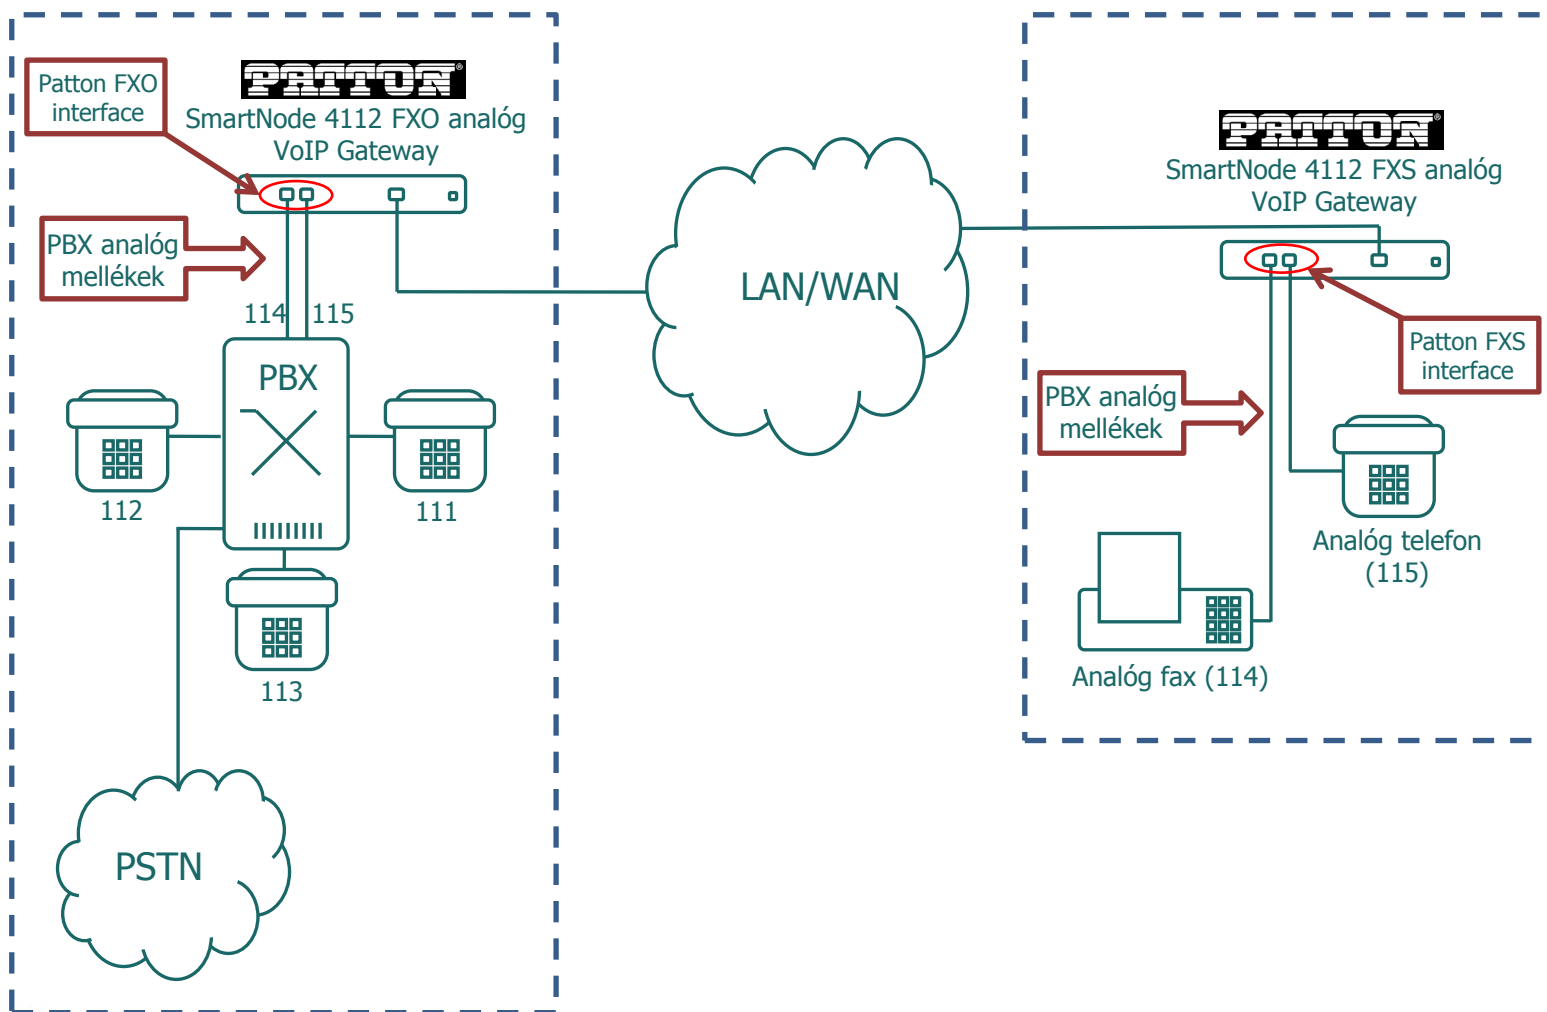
Patton FXO interface

PATTON

SmartNode 4112 FXO analóg VoIP Gateway

PBX analóg mellékek

114 115

PBX

112

111

113

PSTN

LAN/WAN

PATTON

SmartNode 4112 FXS analóg VoIP Gateway

Patton FXS interface

PBX analóg mellékek

Analóg telefon (115)

Analóg fax (114)